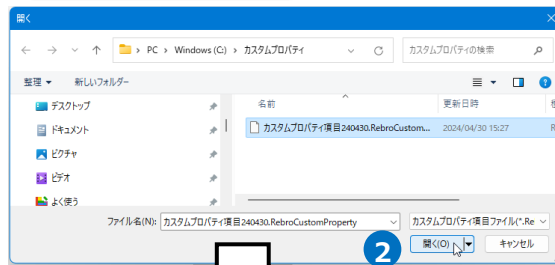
開く

> PC > Windows (C:) > カスタムプロパティ

カスタムプロパティの検索

整理 ▾ 新しいフォルダー

デスクトップ
ドキュメント
ピクチャ
ビデオ
よく使う

名前
更新日時

カスタムプロパティ項目240430.RebroCustom... 2024/04/30 15:27

ファイル名(N): カスタムプロパティ項目240430.RebroCustomProperty

カスタムプロパティ項目ファイル(*.Re

2

開く(O)

キャンセル